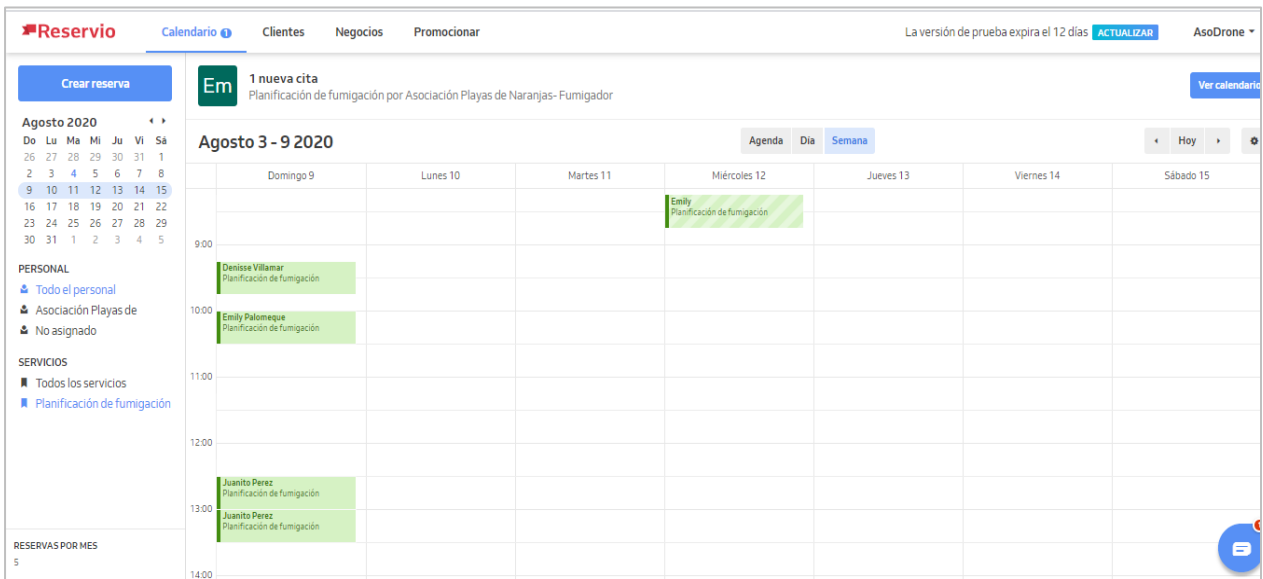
Reservio Calendario 1 Clientes Negocios Promocionar La versión de prueba expira el 12 días ACTUALIZAR AsoDrone

Crear reserva

Agosto 2020

| Do | Lu | Ma | Mi | Ju | Vi | Sá |
|---|---|---|---|---|---|---|
| 26 | 27 | 28 | 29 | 30 | 31 | 1 |
| 2 | 3 | 4 | 5 | 6 | 7 | 8 |
| 9 | 10 | 11 | 12 | 13 | 14 | 15 |
| 16 | 17 | 18 | 19 | 20 | 21 | 22 |
| 23 | 24 | 25 | 26 | 27 | 28 | 29 |
| 30 | 31 | 1 | 2 | 3 | 4 | 5 |

PERSONAL
Todo el personal
Asociación Playas de
No asignado

SERVICIOS
Todos los servicios
Planificación de fumigación

RESERVAS POR MES
5

Em
1 nueva cita
Planificación de fumigación por Asociación Playas de Naranjas- Fumigador

Ver calendario

Agosto 3 - 9 2020

Agenda Día Semana

Hoy

Domingo 9 Lunes 10 Martes 11 Miércoles 12 Jueves 13 Viernes 14 Sábado 15

Emily
Planificación de fumigación

9:00
Denisse Villamar
Planificación de fumigación

10:00
Emily Palomeque
Planificación de fumigación

11:00

12:00

Juanito Perez
Planificación de fumigación

13:00
Juanito Perez
Planificación de fumigación

14:00